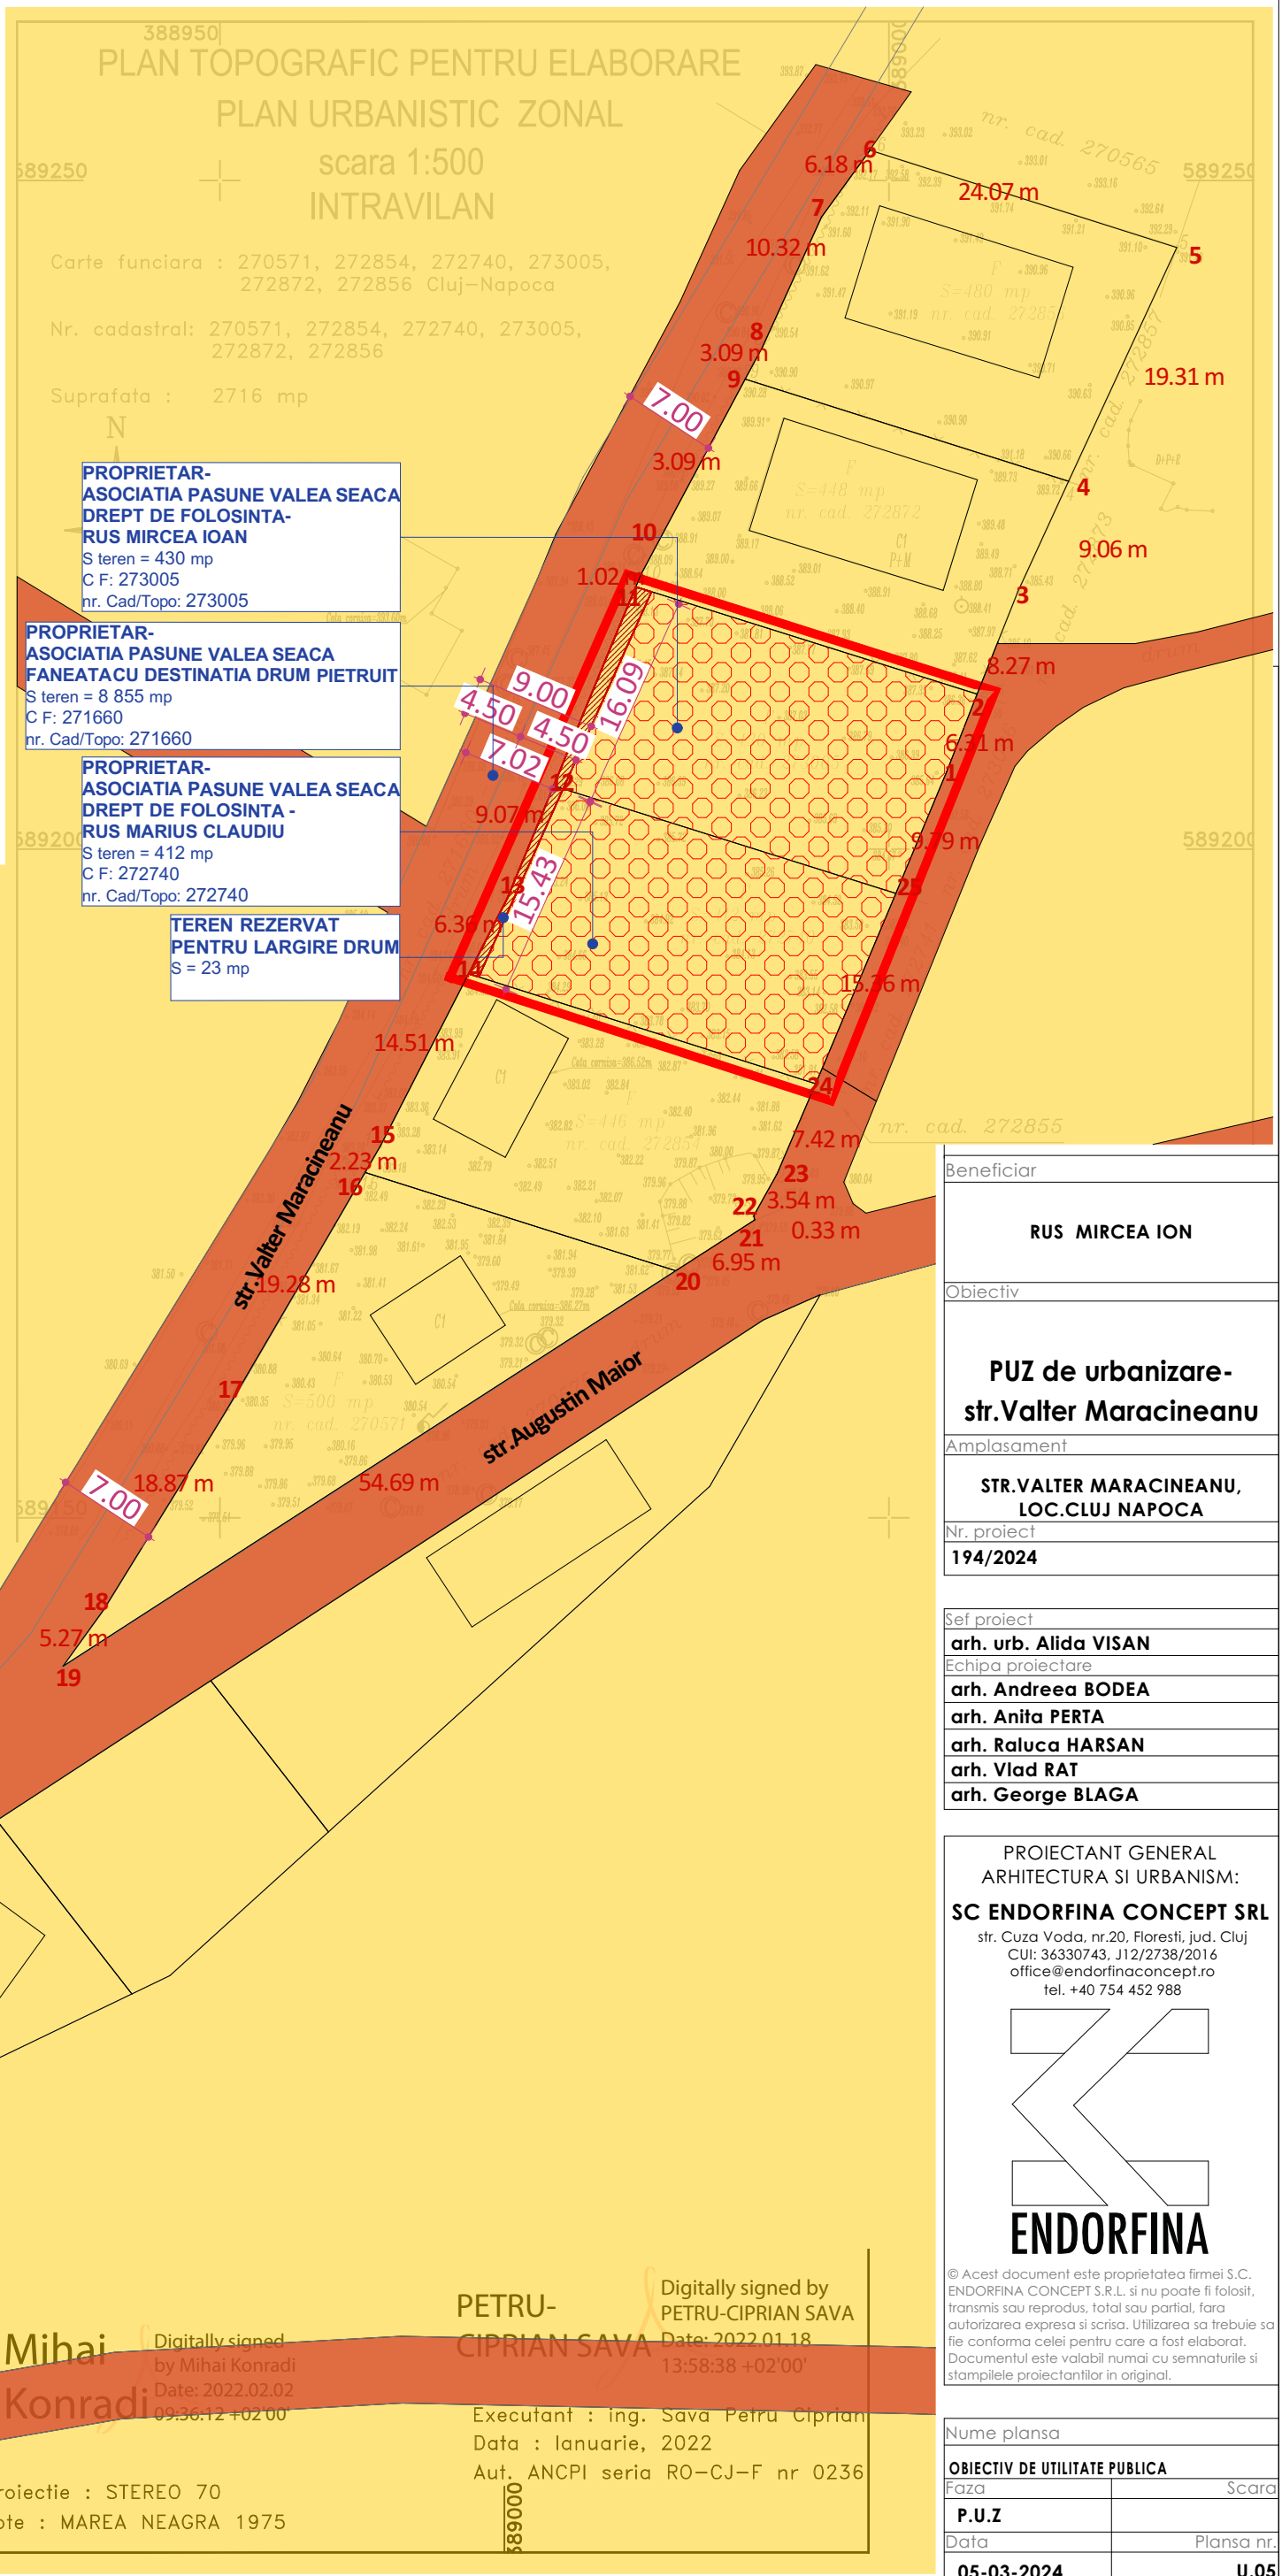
388950
PLAN TOPOGRAFIC PENTRU ELABORARE
PLAN URBANISTIC ZONAL
scara 1:500
INTRAVILAN

589250

Carte funciara : 270571, 272854, 272740, 273005, 272872, 272856 Cluj-Napoca

Nr. cadastral: 270571, 272854, 272740, 273005, 272872, 272856

Suprafata : 2716 mp

N

PROPRIETAR-
ASOCIATIA PASUNE VALEA SEACA
DREPT DE FOLOSINTA-
RUS MIRCEA IOAN
S teren = 430 mp
C F: 273005
nr. Cad/Topo: 273005

PROPRIETAR-
ASOCIATIA PASUNE VALEA SEACA
FANEATACU DESTINATIA DRUM PIETRUIT
S teren = 8 855 mp
C F: 271660
nr. Cad/Topo: 271660

PROPRIETAR-
ASOCIATIA PASUNE VALEA SEACA
DREPT DE FOLOSINTA -
RUS MARIUS CLAUDIU
S teren = 412 mp
C F: 272740
nr. Cad/Topo: 272740

TEREN REZERVAT
PENTRU LARGIRE DRUM
S = 23 mp

nr. cad. 270565
589250
6.18 m 6
24.07 m
7
10.32 m
5
S=480 mp
nr. cad. 2728
8
3.09 m
9
19.31 m
7.00
3.09 m
S=448 mp
nr. cad. 272872
C1
P+M
4
10
9.06 m
1.02 m
11
3
8.27 m
9.00
4.50
4.50
16.09
2
6.31 m
7.02
1
12
9.07 m
589200
9.79 m
589200
13
15.43
25
6.36 m
14
15.36 m
14.51 m
C1
S=416 mp
nr. cad. 272854
24
nr. cad. 272855
15
7.42 m
2.23 m
16
23
22 3.54 m
21 0.33 m
6.95 m
str.Valter Maracineanu
19.28 m
20
C1
17
S=500 mp
nr. cad. 270571
str.Augustin Maior
7.00
18.87 m
54.69 m
589150
18
5.27 m
19

Beneficiar
RUS MIRCEA ION
Obiectiv
PUZ de urbanizare-
str.Valter Maracineanu
Amplasament
STR.VALTER MARACINEANU,
LOC.CLUJ NAPOCA
Nr. proiect
194/2024
Sef proiect
arh. urb. Alida VISAN
Echipa proiectare
arh. Andreea BODEA
arh. Anita PERTA
arh. Raluca HARSAN
arh. Vlad RAT
arh. George BLAGA

PROIECTANT GENERAL
ARHITECTURA SI URBANISM:
SC ENDORFINA CONCEPT SRL
str. Cuza Voda, nr.20, Floresti, jud. Cluj
CUI: 36330743, J12/2738/2016
office@endorfinaconcept.ro
tel. +40 754 452 988
ENDORFINA
© Acest document este proprietatea firmei S.C. ENDORFINA CONCEPT S.R.L. si nu poate fi folosit, transmis sau reprodus, total sau partial, fara autorizarea expresa si scrisa. Utilizarea sa trebuie sa fie conforma celei pentru care a fost elaborat. Documentul este valabil numai cu semnaturile si stampilele proiectantilor in original.
Nume plansa
OBIECTIV DE UTILITATE PUBLICA
Faza
Scara
P.U.Z
Data
Plansa nr.
05-03-2024
U.05

Mihai Konradi
Digitally signed by Mihai Konradi
Date: 2022.02.02
09:36:12 +02'00'
PETRU-CIPRIAN SAVA
Digitally signed by PETRU-CIPRIAN SAVA
Date: 2022.01.18
13:58:38 +02'00'
Executant : ing. Sava Petru Ciprian
Data : Ianuarie, 2022
Aut. ANCPI seria RO-CJ-F nr 0236
roiectie : STEREO 70
ote : MAREA NEAGRA 1975
389000